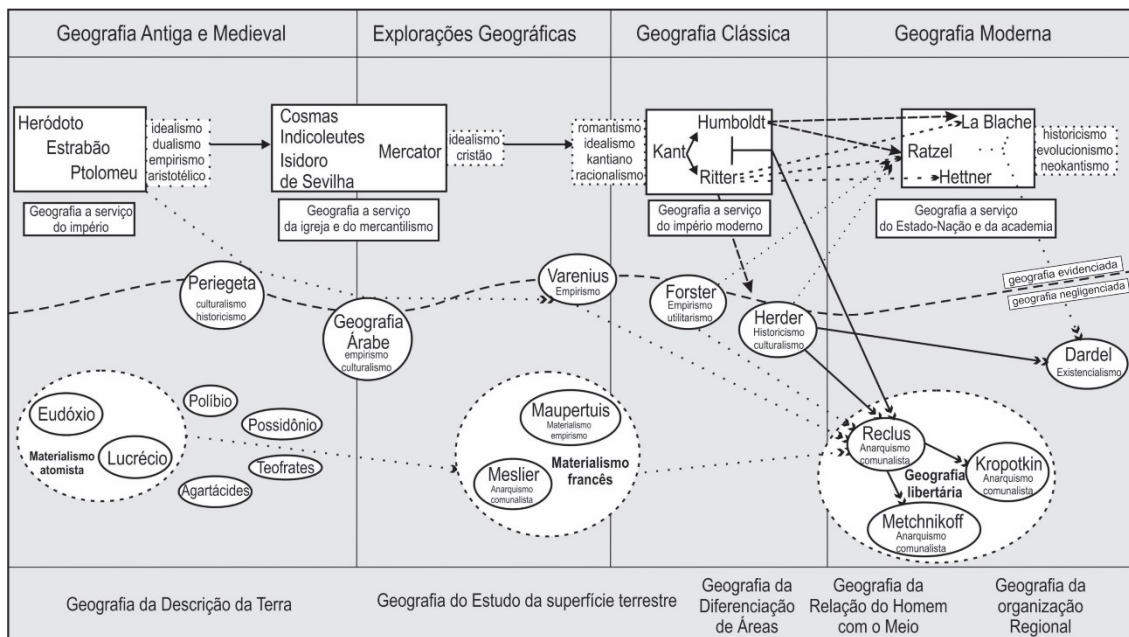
Geografia Antiga e Medieval

Explorações Geográficas

Geografia Clássica

Geografia Moderna

Heródoto
Estrabão
Ptolomeu

idealismo
dualismo
empirismo
aristotélico

Geografia a serviço do império

Cosmas
Indicoleutes
Isidoro de Sevilha
Mercator

idealismo
cristão

Geografia a serviço da igreja e do mercantilismo

romantismo
idealismo
kantiano
racionalismo

Humboldt
Kant
Ritter

Geografia a serviço do império moderno

La Blache
Ratzel
Hettner

historicismo
evolucionismo
neokantismo

Geografia a serviço do Estado-Nação e da academia

geografia evidenciada
geografia negligenciada

Periegeta
culturalismo
historicismo

Geografia Árabe
empirismo
culturalismo

Varenius
Empirismo

Forster
Empirismo
utilitarismo

Herder
Historicismo
culturalismo

Dardel
Existencialismo

Eudóxio
Políbio
Possidônio
Materialismo atomista
Lucrécio
Teofrates
Agartácides

Maupertuis
Materialismo
empirismo
Meslier
Anarquismo
comunalista
Materialismo francês

Reclus
Anarquismo
comunalista
Geografia libertária
Kropotkin
Anarquismo
comunalista
Metchnikoff
Anarquismo
comunalista

Geografia da Descrição da Terra

Geografia do Estudo da superfície terrestre

Geografia da Diferenciação de Áreas

Geografia da Relação do Homem com o Meio

Geografia da organização Regional